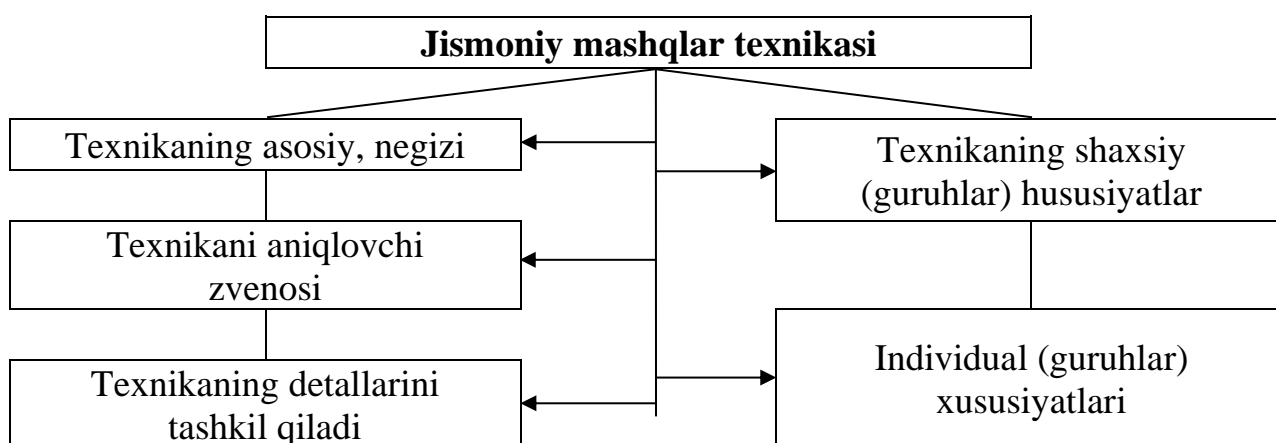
Jismoniy mashqlar texnikasi

Texnikaning asosiy, negizi

Texnikani aniqlovchi zvenosi

Texnikaning detallarini tashkil qiladi

Texnikaning shaxsiy (guruhlar) hususiyatlar

Individual (guruhlar) xususiyatlari